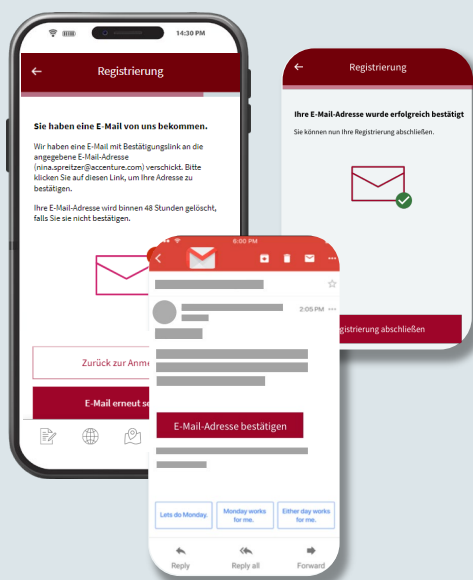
14:30 PM

Registrierung

Sie haben eine E-Mail von uns bekommen.

Wir haben eine E-Mail mit Bestätigungslink an die angegebene E-Mail-Adresse (nina.spreitzer@accenture.com) verschickt. Bitte klicken Sie auf diesen Link, um Ihre Adresse zu bestätigen.

Ihre E-Mail-Adresse wird binnen 48 Stunden gelöscht, falls Sie sie nicht bestätigen.

Zurück zur Anme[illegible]

E-Mail erneut se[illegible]

Registrierung

Ihre E-Mail-Adresse wurde erfolgreich bestätigt

Sie können nun Ihre Registrierung abschließen.

Registrierung abschließen

6:00 PM

2:05 PM

E-Mail-Adresse bestätigen

Lets do Monday.

Monday works for me.

Either day works for me.

Reply

Reply all

Forward